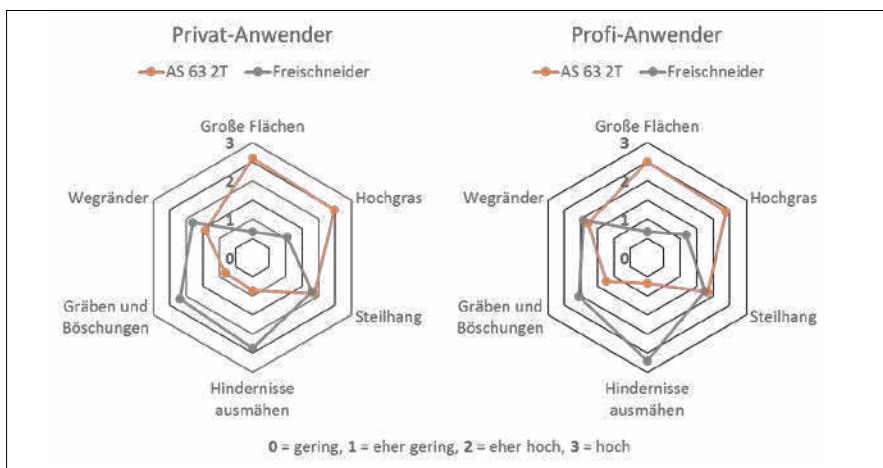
Privat-Anwender

AS 63 2T
Freischneider

Große Flächen
3
2
1
0
Hochgras
Steilhang
Hindernisse ausmähen
Gräben und Böschungen
Wegränder

Profi-Anwender

AS 63 2T
Freischneider

Große Flächen
3
2
1
0
Hochgras
Steilhang
Hindernisse ausmähen
Gräben und Böschungen
Wegränder

**0** = gering, **1** = eher gering, **2** = eher hoch, **3** = hoch